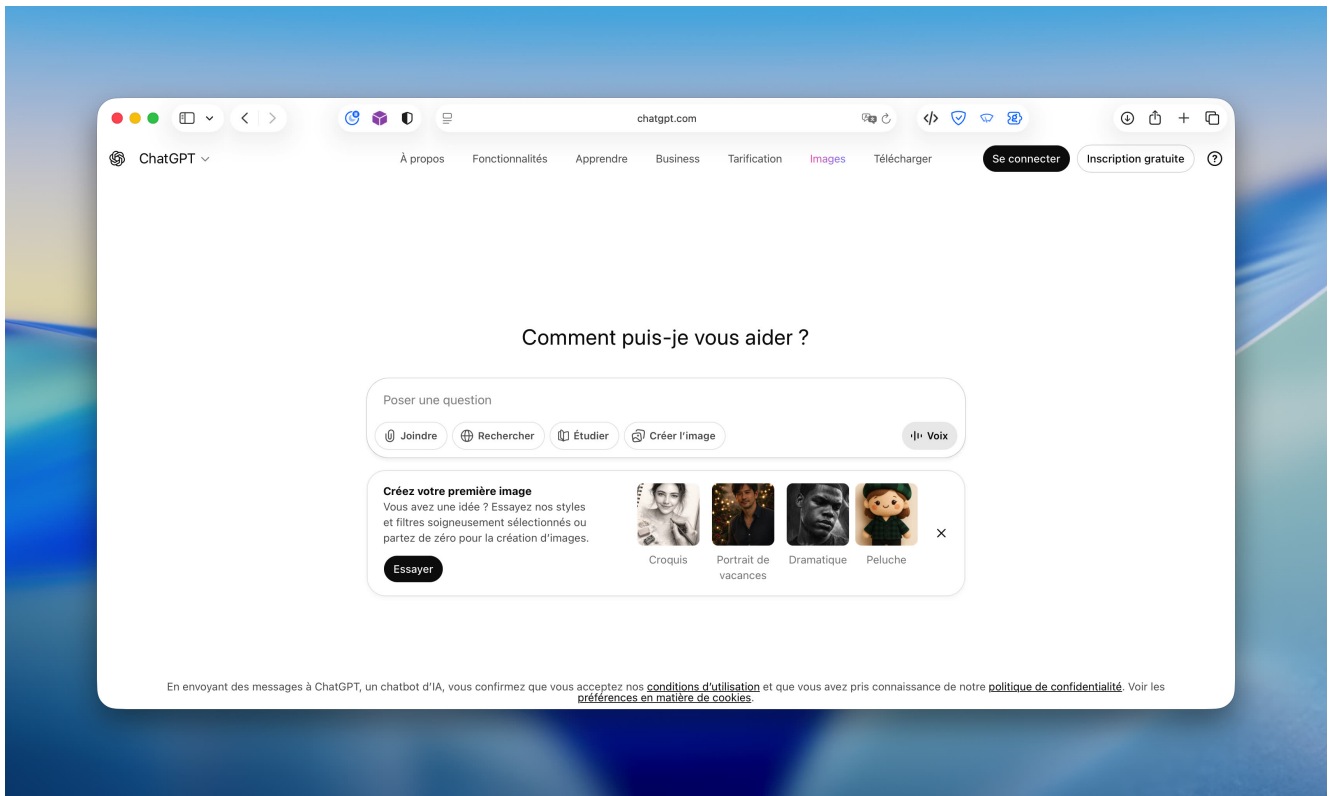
chatgpt.com

ChatGPT

À propos Fonctionnalités Apprendre Business Tarification Images Télécharger

Se connecter Inscription gratuite ?

Comment puis-je vous aider ?

Poser une question

Joindre Rechercher Étudier Créer l'image Voix

Créez votre première image

Vous avez une idée ? Essayez nos styles et filtres soigneusement sélectionnés ou partez de zéro pour la création d'images.

Essayer

Croquis Portrait de vacances Dramatique Peluche

En envoyant des messages à ChatGPT, un chatbot d'IA, vous confirmez que vous acceptez nos conditions d'utilisation et que vous avez pris connaissance de notre politique de confidentialité. Voir les préférences en matière de cookies.